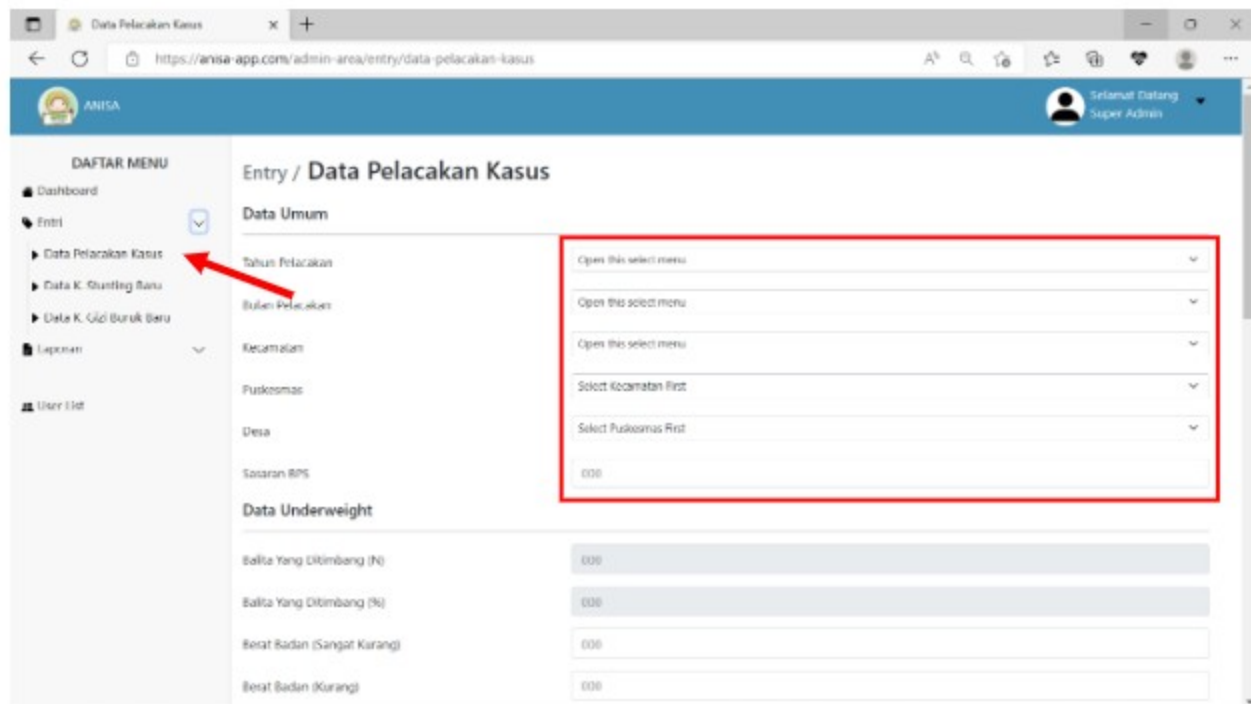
Data Pelacakan Kasus ×
https://anisa-app.com/admin-area/entry/data-pelacakan-kasus

ANISA

Selamat Datang
Super Admin

DAFTAR MENU
Dashboard
Entri
Data Pelacakan Kasus
Data K. Stunting Baru
Data K. Gizi Buruk Baru
Laporan
User List

Entry / Data Pelacakan Kasus

Data Umum

Tahun Pelacakan
Open this select menu
Bulan Pelacakan
Open this select menu
Kecamatan
Open this select menu
Puskesmas
Select Kecamatan First
Desa
Select Puskesmas First
Sasaran BPS
000

Data Underweight

Balita Yang Ditimbang (N)
000
Balita Yang Ditimbang (%)
000
Berat Badan (Sangat Kurang)
000
Berat Badan (Kurang)
000